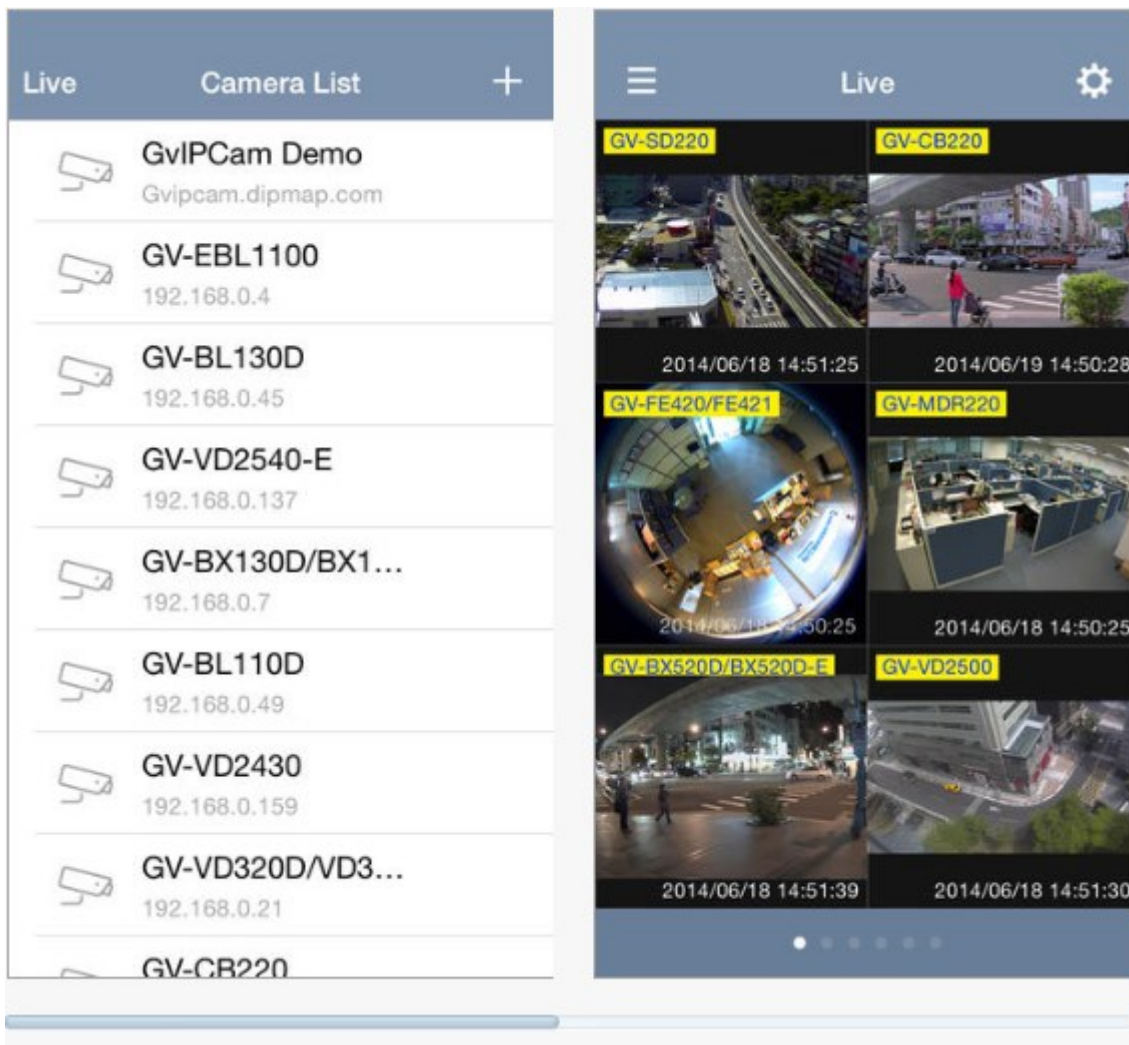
Live Camera List +

GvIPCam Demo
Gvipcam.dipmap.com

GV-EBL1100
192.168.0.4

GV-BL130D
192.168.0.45

GV-VD2540-E
192.168.0.137

GV-BX130D/BX1...
192.168.0.7

GV-BL110D
192.168.0.49

GV-VD2430
192.168.0.159

GV-VD320D/VD3...
192.168.0.21

GV-CB220

Live

GV-SD220
2014/06/18 14:51:25

GV-CB220
2014/06/19 14:50:28

GV-FE420/FE421
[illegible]:50:25

GV-MDR220
2014/06/18 14:50:25

GV-BX520D/BX520D-E
2014/06/18 14:51:39

GV-VD2500
2014/06/18 14:51:30